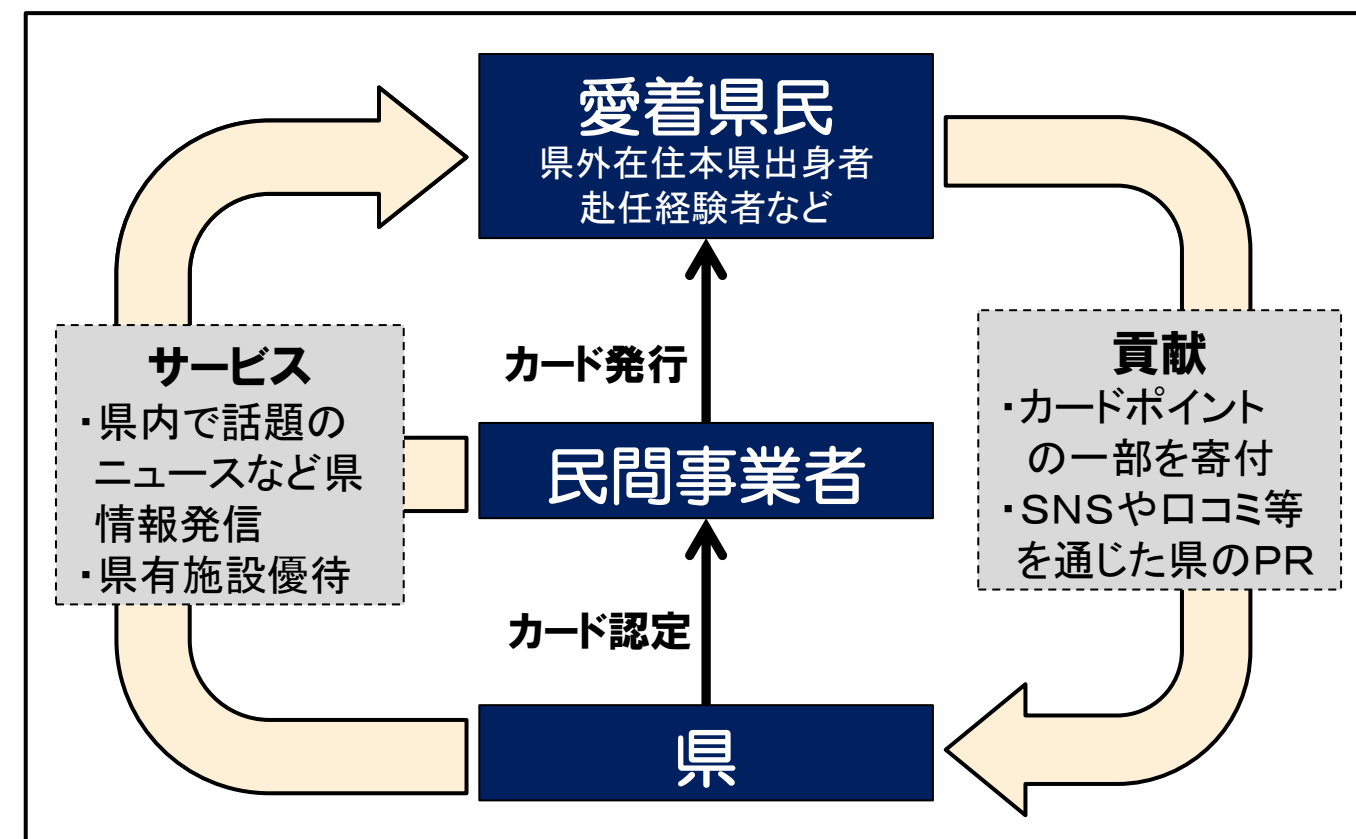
愛着県民
県外在住本県出身者
赴任経験者など

カード発行

民間事業者

カード認定

県

サービス
・県内で話題のニュースなど県情報発信
・県有施設優待

貢献
・カードポイントの一部を寄付
・SNSや口コミ等を通じた県のPR